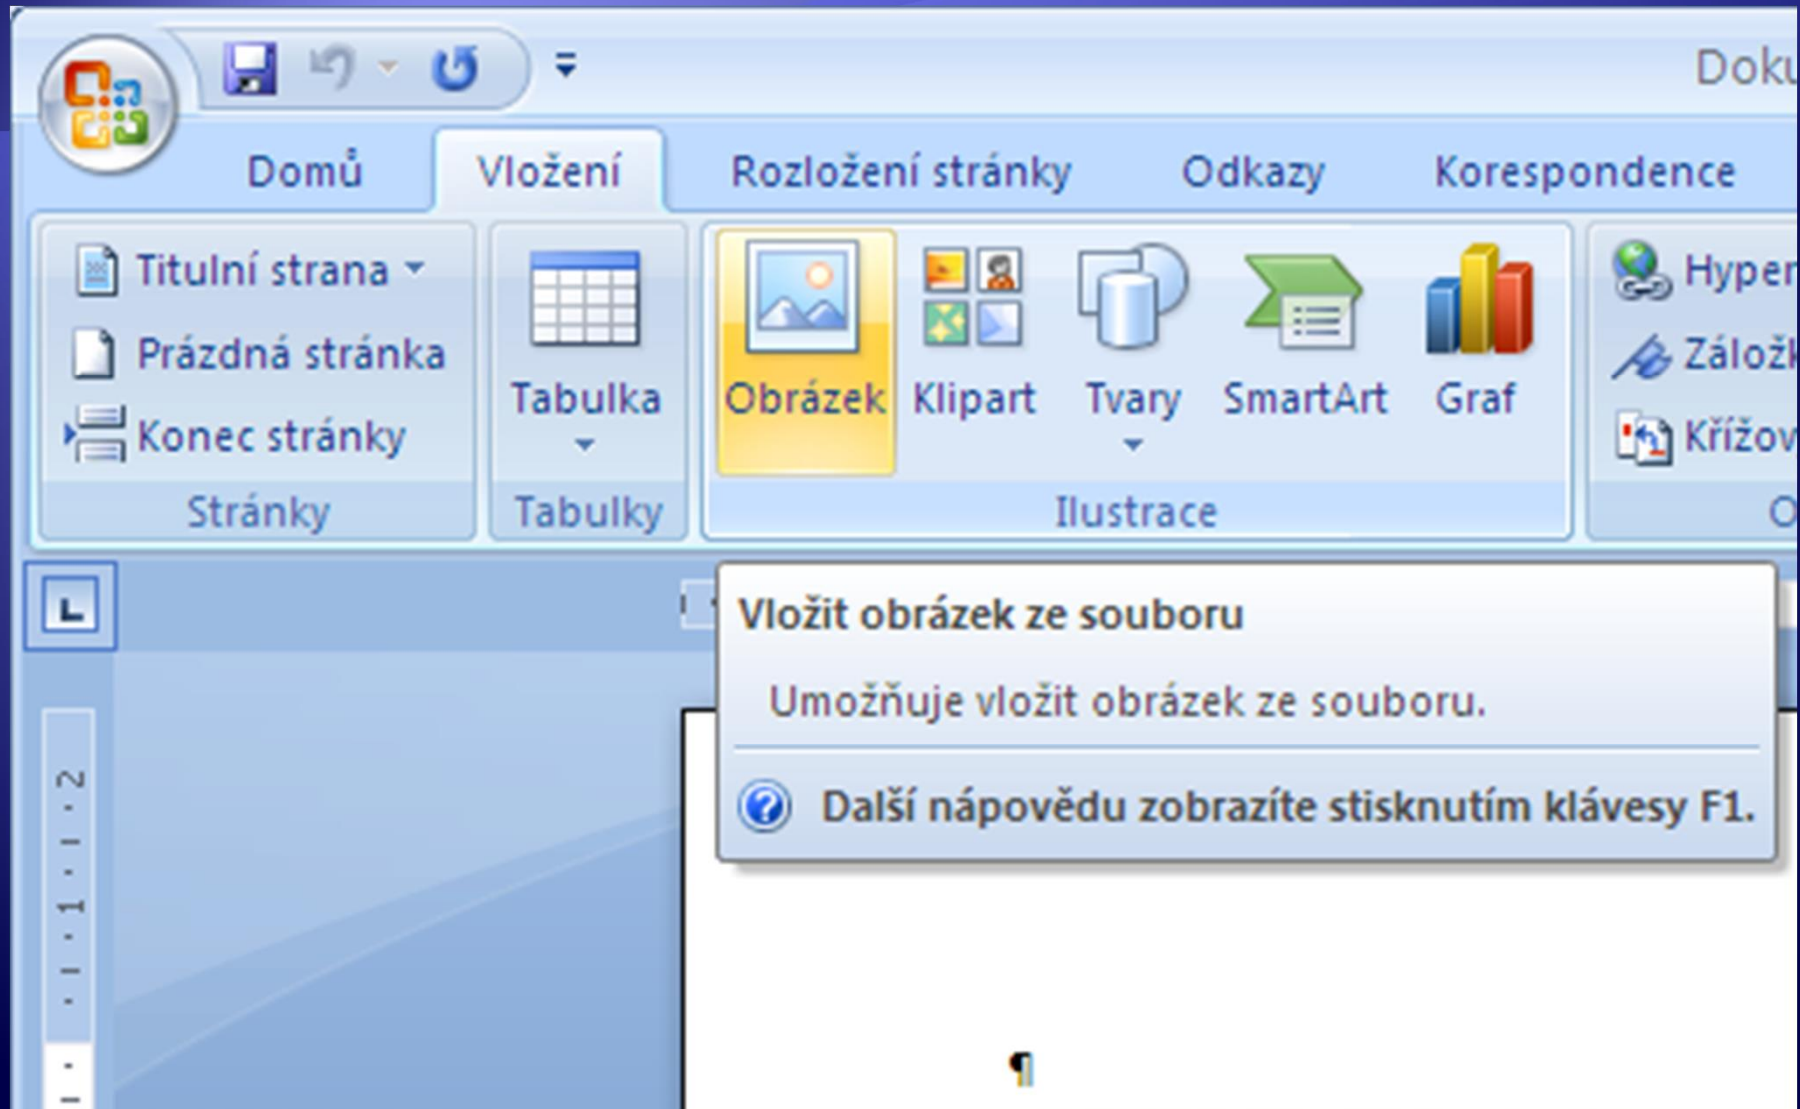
Doku

Domů Vložení Rozložení stránky Odkazy Korespondence

Titulní strana
Prázdná stránka
Konec stránky
Stránky

Tabulka
Tabulky

Obrázek Klipart Tvary SmartArt Graf
Ilustrace

Hyper
Záložk
Křížov
O

Vložit obrázek ze souboru

Umožňuje vložit obrázek ze souboru.

Další nápovědu zobrazíte stisknutím klávesy F1.

2 · 1 · 1 ·

¶